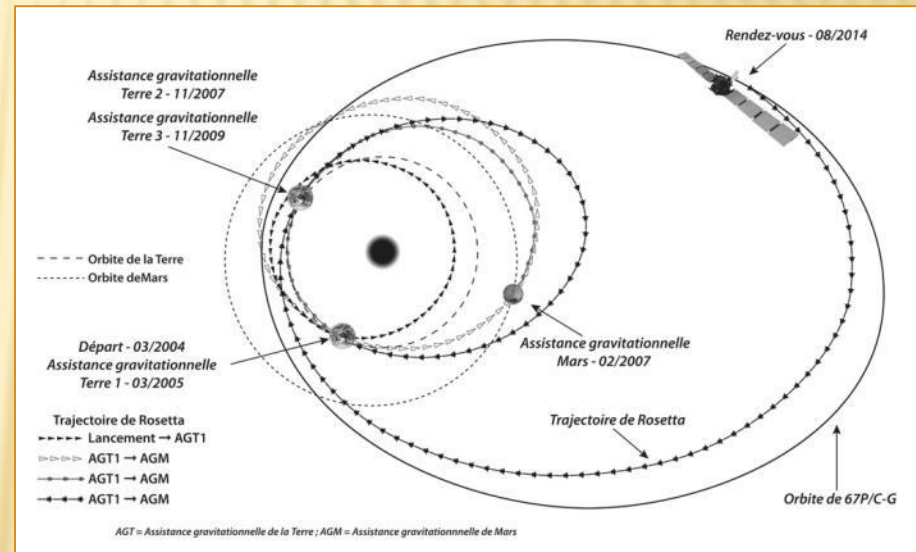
Rendez-vous - 08/2014

Assistance gravitationnelle Terre 2 - 11/2007

Assistance gravitationnelle Terre 3 - 11/2009

Orbite de la Terre
Orbite deMars

Départ - 03/2004
Assistance gravitationnelle Terre 1 - 03/2005

Assistance gravitationnelle Mars - 02/2007

Trajectoire de Rosetta
Lancement → AGT1
AGT1 → AGM
AGT1 → AGM
AGT1 → AGM

Trajectoire de Rosetta

Orbite de 67P/C-G

AGT = Assistance gravitationnelle de la Terre ; AGM = Assistance gravitationnnelle de Mars